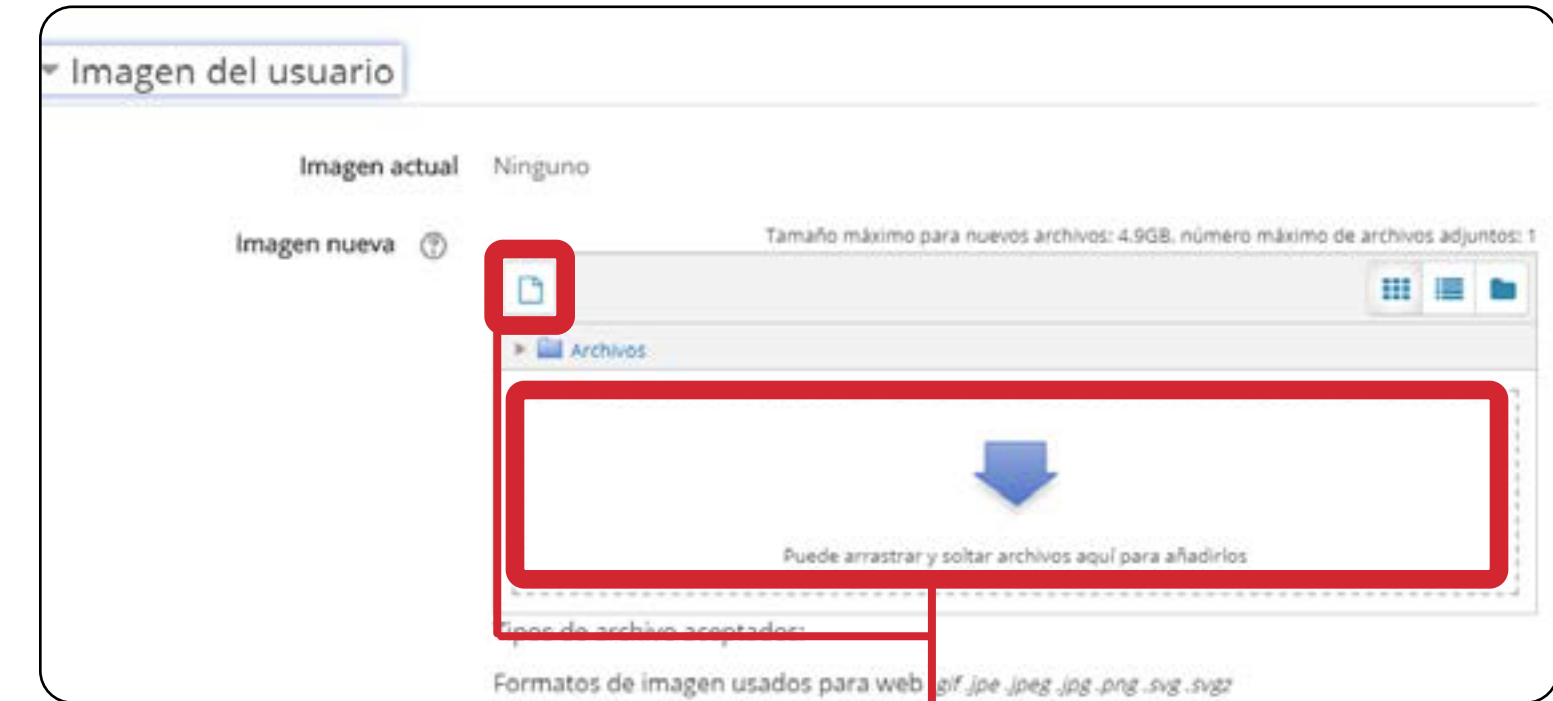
Imagen del usuario

Imagen actual Ninguno

Imagen nueva

Tamaño máximo para nuevos archivos: 4.9GB, número máximo de archivos adjuntos: 1

Archivos

Puede arrastrar y soltar archivos aquí para añadirlos

Tipos de archivo aceptados:

Formatos de imagen usados para web .gif .jpe .jpeg .jpg .png .svg .svgz